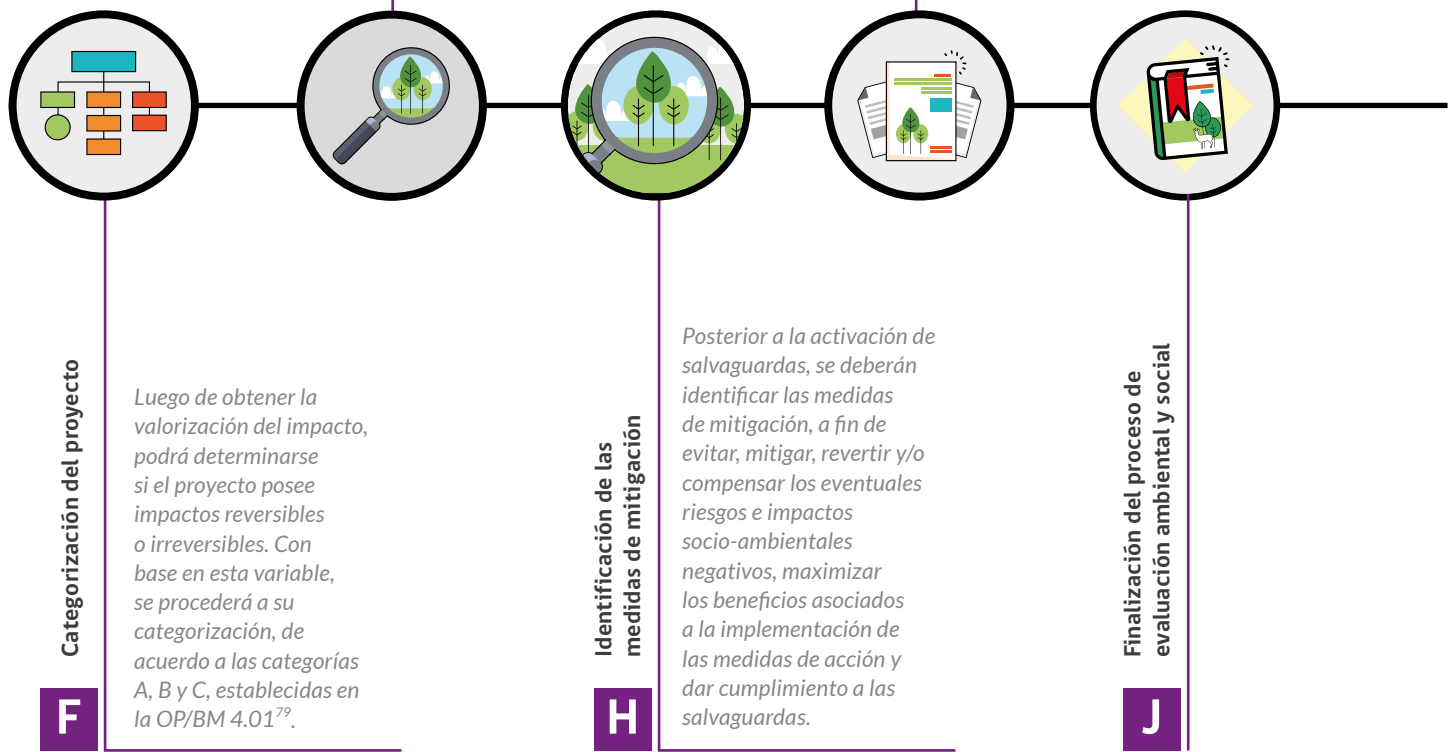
Categorización del proyecto

F

Luego de obtener la valorización del impacto, podrá determinarse si el proyecto posee impactos reversibles o irreversibles. Con base en esta variable, se procederá a su categorización, de acuerdo a las categorías A, B y C, establecidas en la OP/BM 4.01$^{79}$.

Identificación de las medidas de mitigación

H

Posterior a la activación de salvaguardas, se deberán identificar las medidas de mitigación, a fin de evitar, mitigar, revertir y/o compensar los eventuales riesgos e impactos socio-ambientales negativos, maximizar los beneficios asociados a la implementación de las medidas de acción y dar cumplimiento a las salvaguardas.

Finalización del proceso de evaluación ambiental y social

J